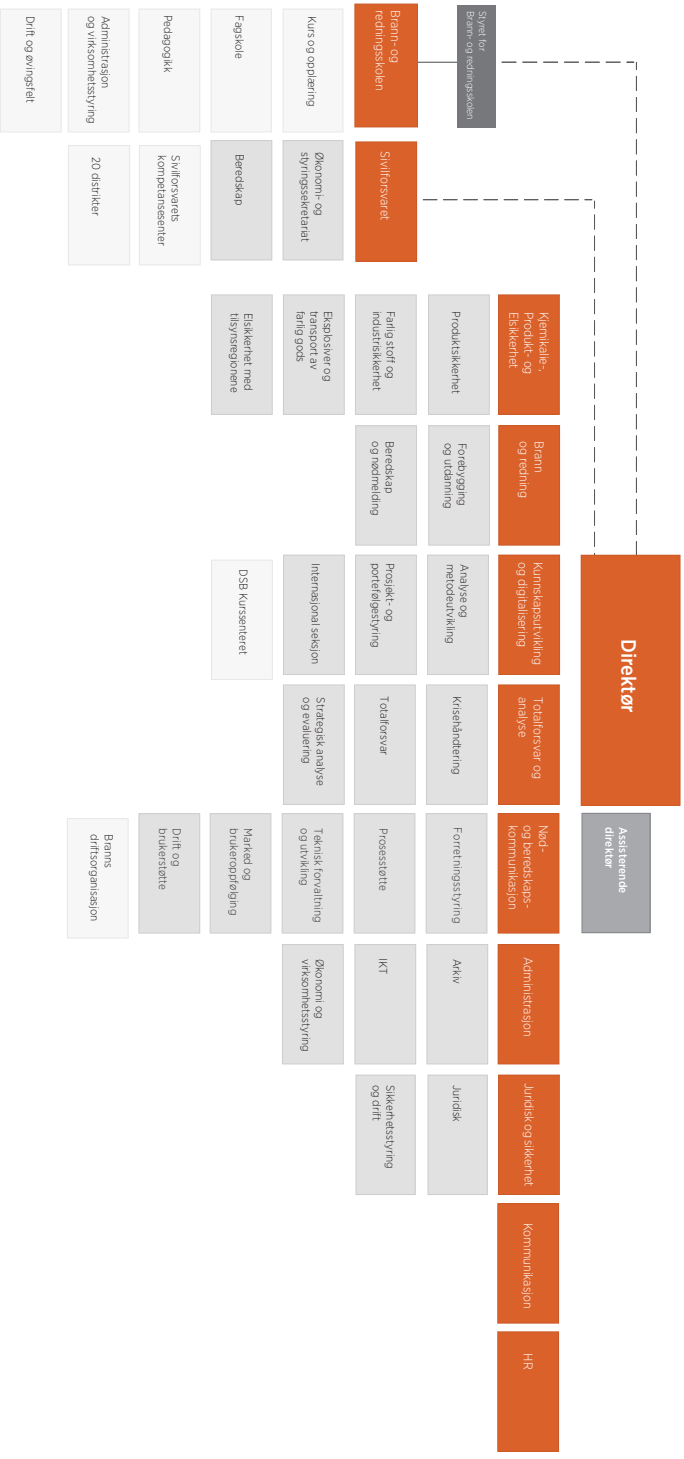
Direktør

Assisterende direktør

Styret for Brann- og redningsskolen

Brann- og redningsskolen

Kurs og opplæring

Fagskole

Pedagogikk

Administrasjon og virksomhetsstyring

Drift og øvingsfelt

Sivilforsvaret

Økonomi- og styringssekretariat

Beredskap

Sivilforsvarets kompetansesenter

20 distrikter

Kjemikalie-, Produkt- og Elsikkerhet

Produktsikkerhet

Farlig stoff og industrisikkerhet

Eksplosiver og transport av farlig gods

Elsikkerhet med tilsynsregionene

Brann og redning

Forebygging og utdanning

Beredskap og nødmelding

Kunnskapsutvikling og digitalisering

Analyse og metodeutvikling

Prosjekt- og porteføljestyring

Internasjonal seksjon

DSB Kurssenteret

Totalforsvar og analyse

Krisehåndtering

Totalforsvar

Strategisk analyse og evaluering

Nød- og beredskapskommunikasjon

Forretningsstyring

Prosesstøtte

Teknisk forvaltning og utvikling

Marked og brukeroppfølging

Drift og brukerstøtte

Branns driftsorganisasjon

Administrasjon

Arkiv

IKT

Økonomi og virksomhetsstyring

Juridisk og sikkerhet

Juridisk

Sikkerhetsstyring og drift

Kommunikasjon

HR